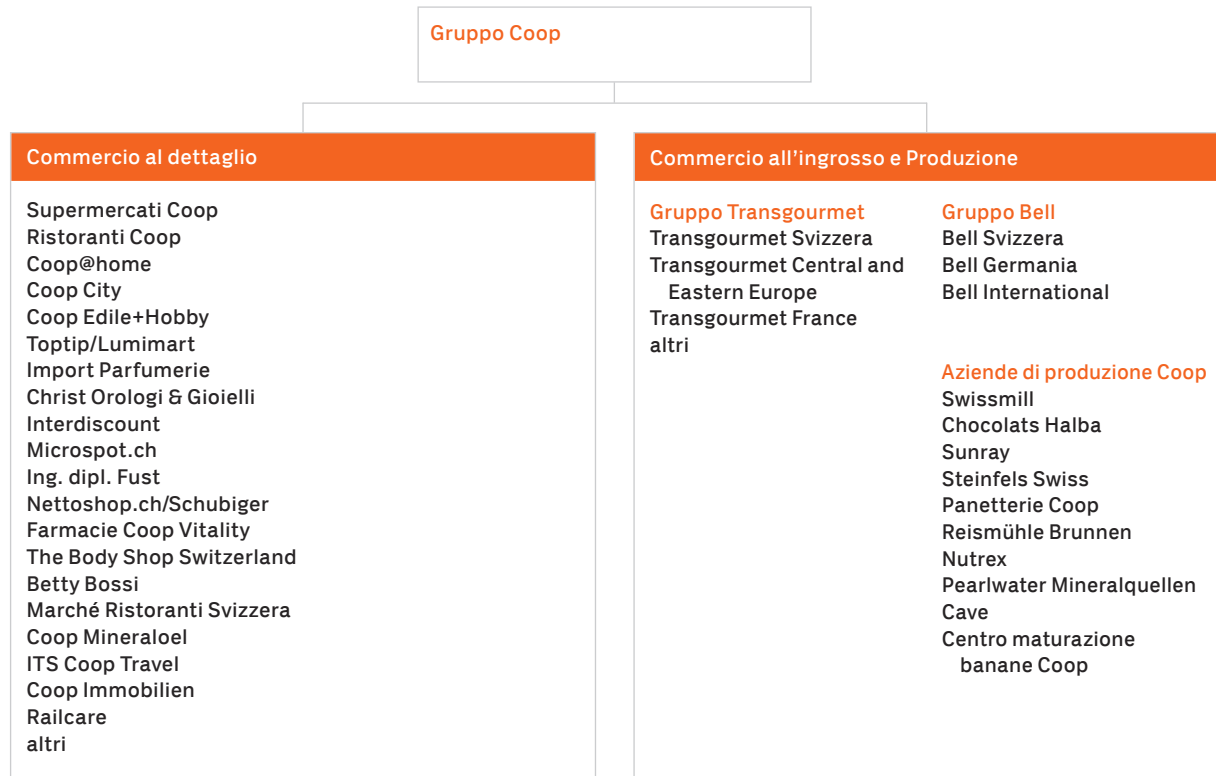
Gruppo Coop

Commercio al dettaglio

Supermercati Coop
Ristoranti Coop
Coop@home
Coop City
Coop Edile+Hobby
Toptip/Lumimart
Import Parfumerie
Christ Orologi & Gioielli
Interdiscount
Microspot.ch
Ing. dipl. Fust
Nettoshop.ch/Schubiger
Farmacie Coop Vitality
The Body Shop Switzerland
Betty Bossi
Marché Ristoranti Svizzera
Coop Mineraloel
ITS Coop Travel
Coop Immobilien
Railcare
altri

Commercio all'ingrosso e Produzione

Gruppo Transgourmet
Transgourmet Svizzera
Transgourmet Central and Eastern Europe
Transgourmet France
altri

Gruppo Bell
Bell Svizzera
Bell Germania
Bell International

Aziende di produzione Coop
Swissmill
Chocolats Halba
Sunray
Steinfels Swiss
Panetterie Coop
Reismühle Brunnen
Nutrex
Pearlwater Mineralquellen
Cave
Centro maturazione banane Coop